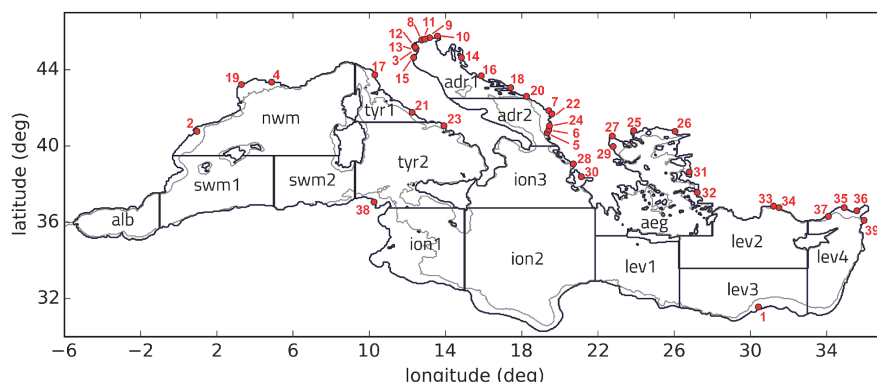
latitude (deg)

44
40
36
32

-6 −2 2 6 10 14 18 22 26 30 34

longitude (deg)

alb
swm1
swm2
nwm
tyr1
tyr2
adr1
adr2
ion1
ion2
ion3
aeg
lev1
lev2
lev3
lev4

1 2 3 4 5 6 7 8 9 10 11 12 13 14 15 16 17 18 19 20 21 22 23 24 25 26 27 28 29 30 31 32 33 34 35 36 37 38 39